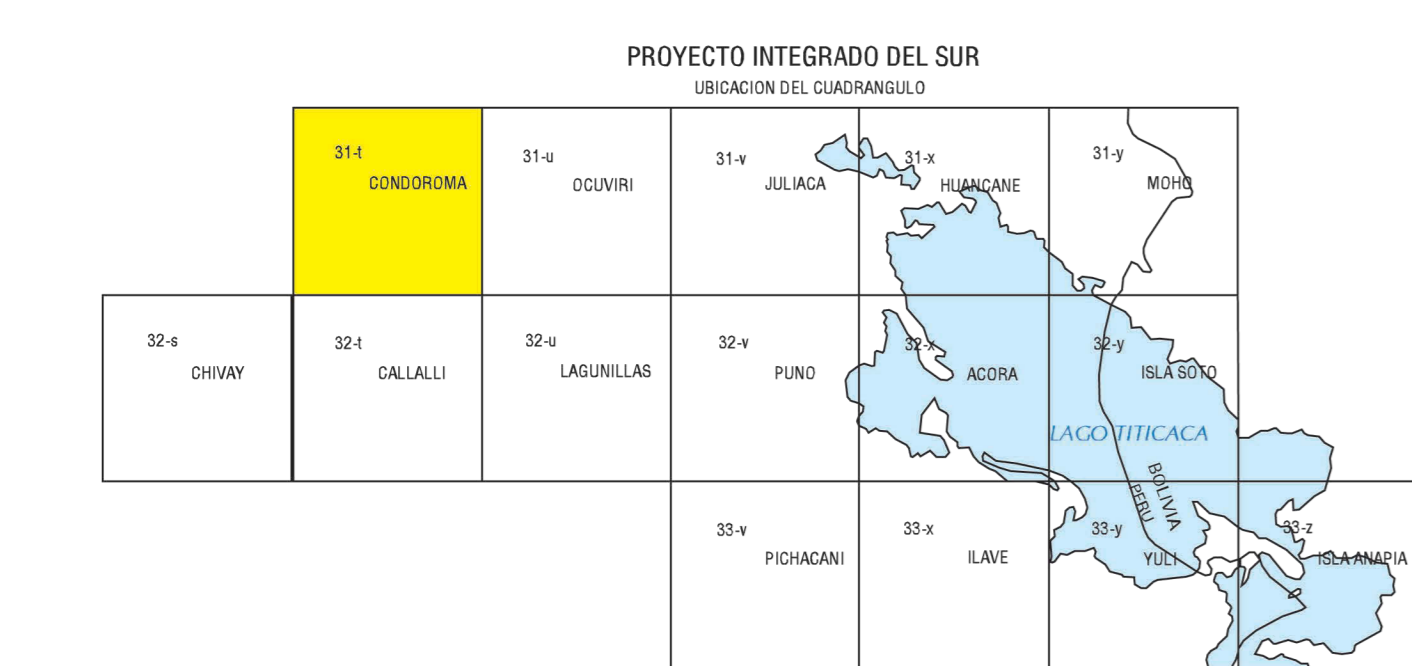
PROYECTO INTEGRADO DEL SUR
UBICACION DEL CUADRANGULO

31-t CONDOROMA
31-u OCUVIRI
31-v JULIACA
31-x HUANCANE
31-y MOHO

32-s CHIVAY
32-t CALLALLI
32-u LAGUNILLAS
32-v PUNO
32-x ACORA
32-y ISLA SOTO

LAGO TITICACA

BOLIVIA
PERU

33-v PICHACANI
33-x ILAVE
33-y YULI
33-z ISLA ANAPIA